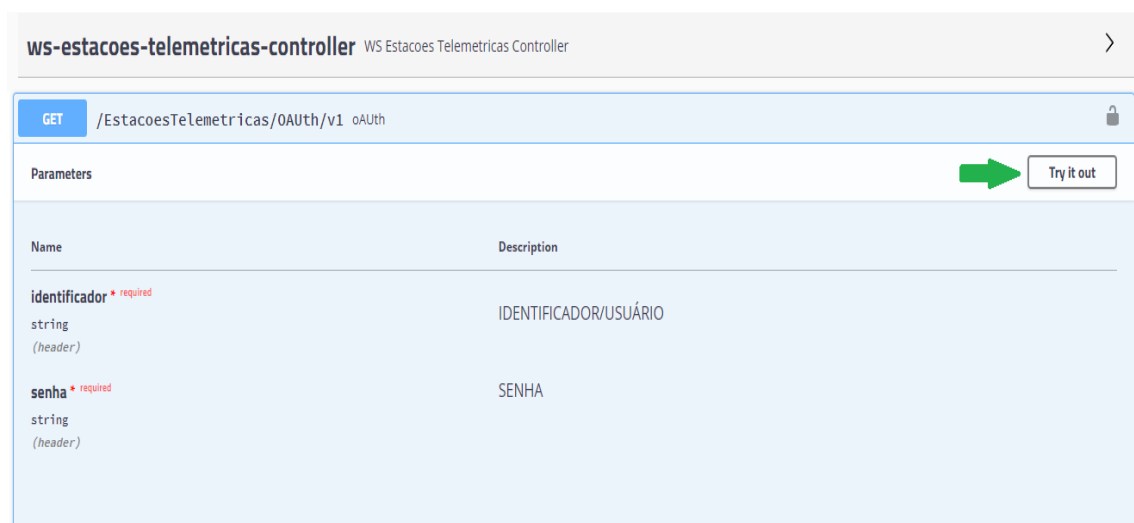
ws-estacoes-telemetricas-controller WS Estacoes Telemetricas Controller

GET /EstacoesTelemetricas/OAUth/v1 oAUth

Parameters

Try it out

| Name | Description |
|---|---|
| identificador * required string (header) | IDENTIFICADOR/USUÁRIO |
| senha * required string (header) | SENHA |